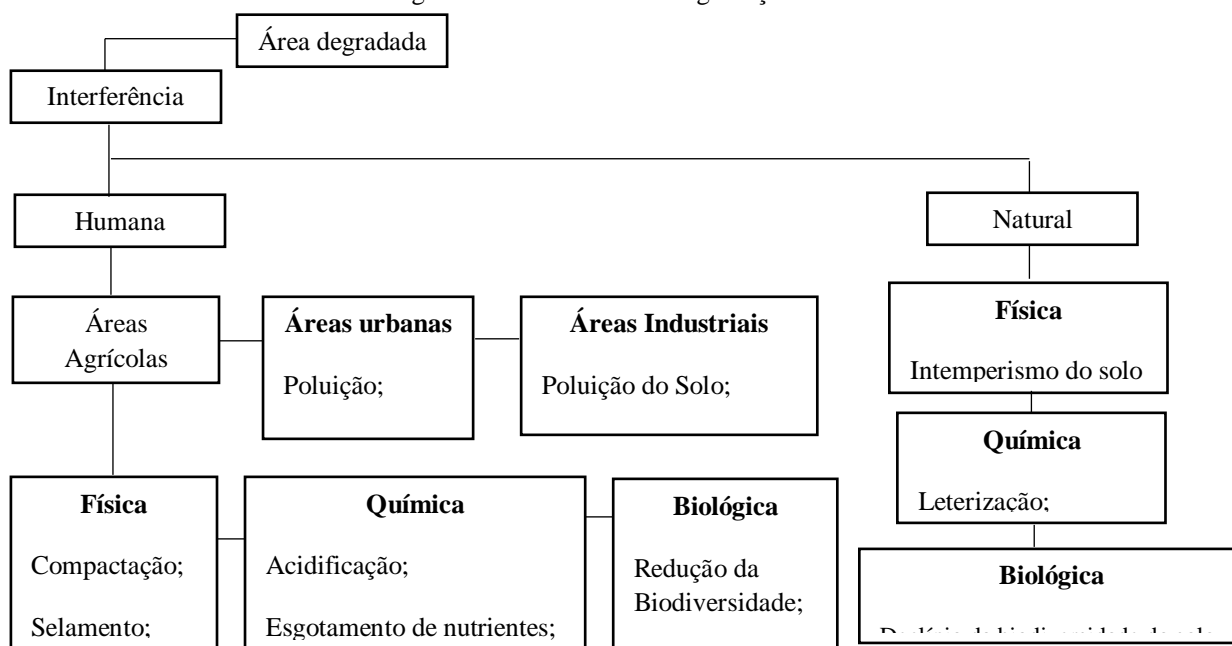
Área degradada

Interferência

Humana

Natural

Áreas Agrícolas

**Áreas urbanas**

Poluição;

**Áreas Industriais**

Poluição do Solo;

**Física**

Intemperismo do solo

**Química**

Leterização;

**Biológica**

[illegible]

**Física**

Compactação;

Selamento;

**Química**

Acidificação;

Esgotamento de nutrientes;

**Biológica**

Redução da Biodiversidade;